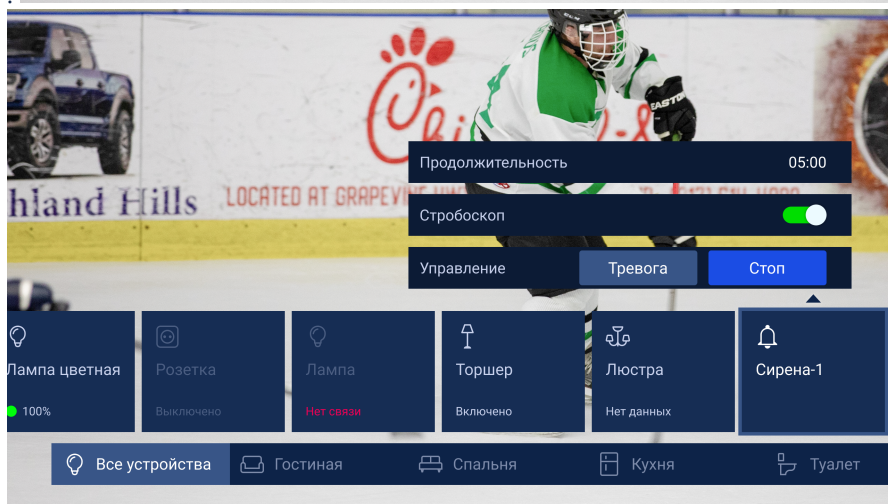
hland Hills

LOCATED AT GRAPEVINE

EASTON

Продолжительность 05:00

Стробоскоп

Управление Тревога Стоп

Лампа цветная
100%

Розетка
Выключено

Лампа
Нет связи

Торшер
Включено

Люстра
Нет данных

Сирена-1

Все устройства Гостиная Спальня Кухня Туалет